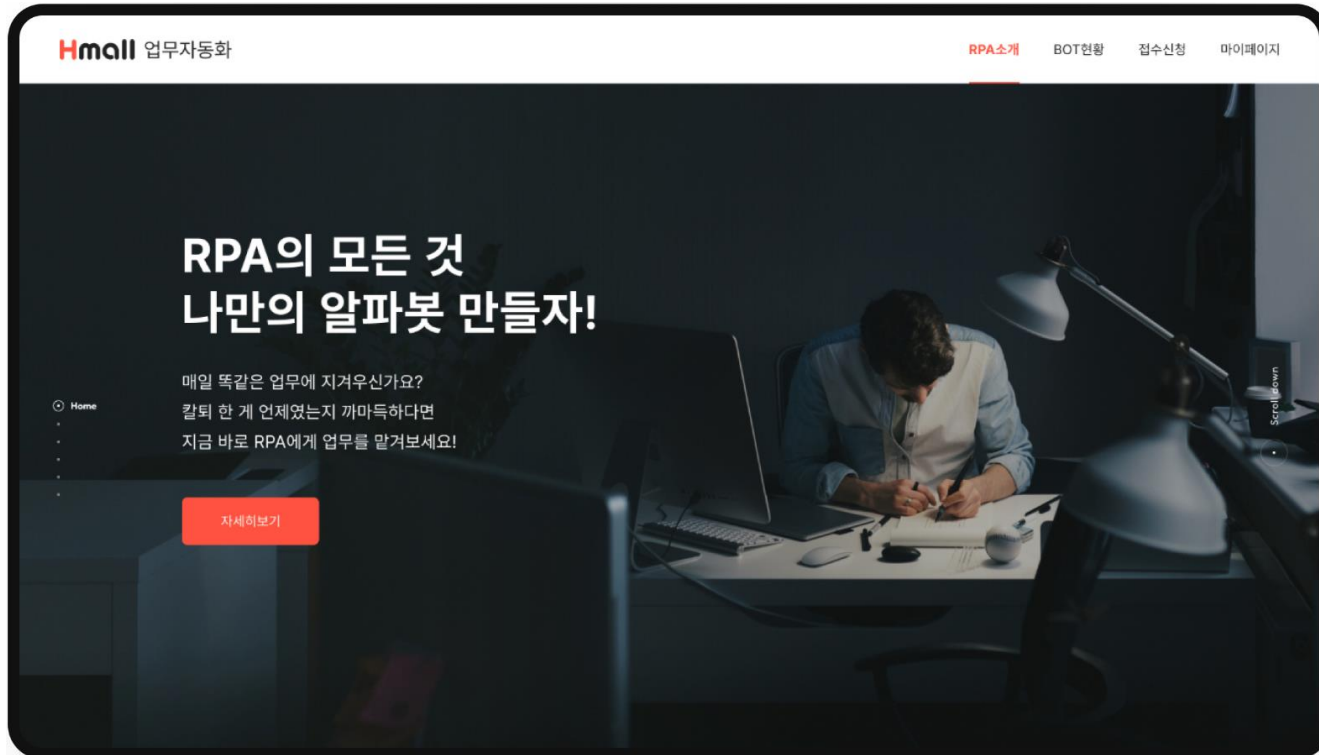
Hmall 업무자동화

RPA소개 BOT현황 접수신청 마이페이지

RPA의 모든 것
나만의 알파봇 만들자!

매일 똑같은 업무에 지겨우신가요?
칼퇴 한 게 언제였는지 까마득하다면
지금 바로 RPA에게 업무를 맡겨보세요!

Home

자세히보기

Scroll down